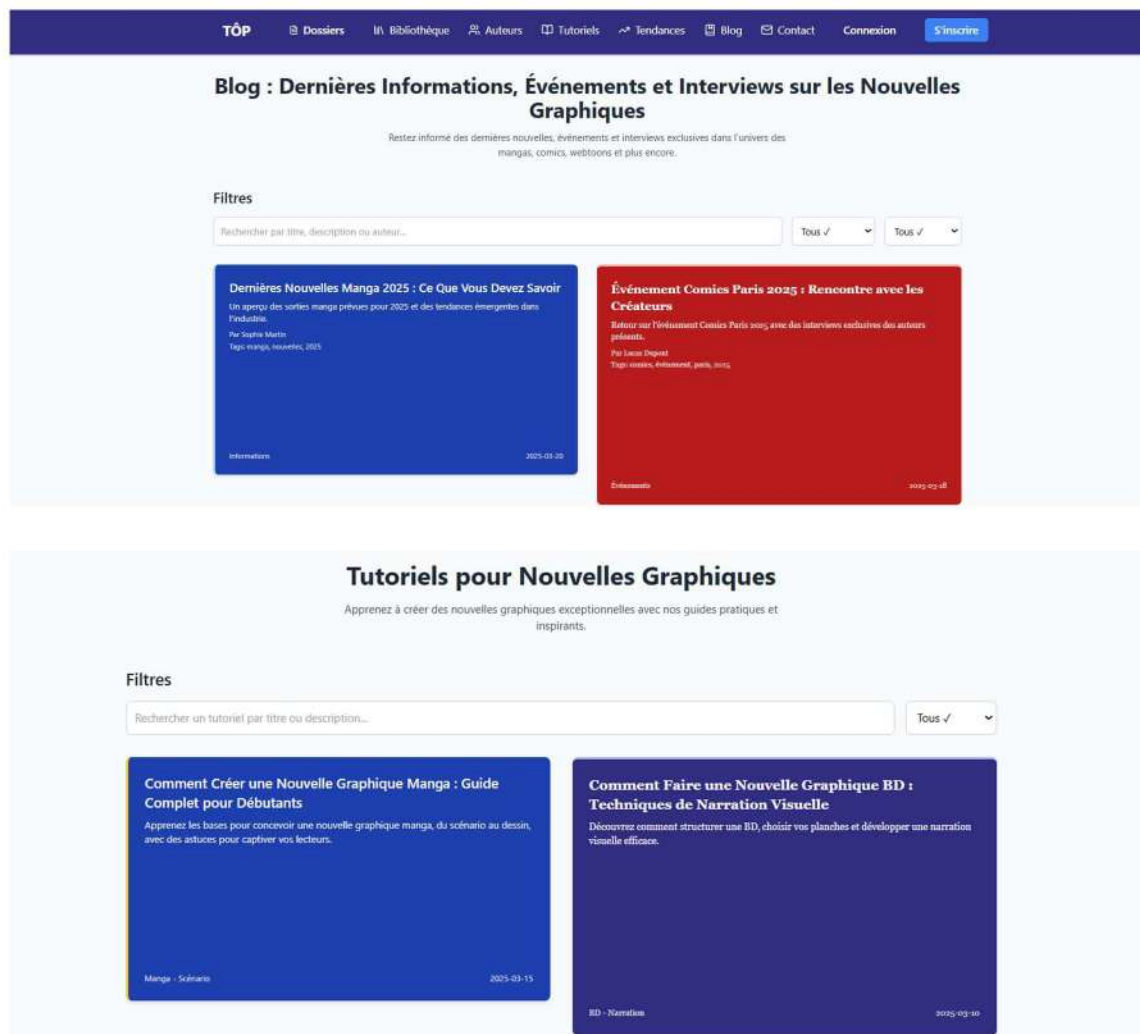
TÔP Dossiers Bibliothèque Auteurs Tutoriels Tendances Blog Contact Connexion S'inscrire

# Blog : Dernières Informations, Événements et Interviews sur les Nouvelles Graphiques

Restez informé des dernières nouvelles, événements et interviews exclusives dans l'univers des mangas, comics, webtoons et plus encore.

Filtres

Rechercher par titre, description ou auteur...

Tous ✓

Tous ✓

Dernières Nouvelles Manga 2025 : Ce Que Vous Devez Savoir

Un aperçu des sorties manga prévues pour 2025 et des tendances émergentes dans l'industrie.

Par Sophie Martin

Tags: manga, nouvelles, 2025

Informations 2025-03-20

Événement Comics Paris 2025 : Rencontre avec les Créateurs

Retour sur l'événement Comics Paris 2025, avec des interviews exclusives des auteurs présents.

Par Lucas Dupont

Tags: comics, événement, paris, 2025

Événements 2025-03-18

# Tutoriels pour Nouvelles Graphiques

Apprenez à créer des nouvelles graphiques exceptionnelles avec nos guides pratiques et inspirants.

Filtres

Rechercher un tutoriel par titre ou description...

Tous ✓

Comment Créer une Nouvelle Graphique Manga : Guide Complet pour Débutants

Apprenez les bases pour concevoir une nouvelle graphique manga, du scénario au dessin, avec des astuces pour captiver vos lecteurs.

Manga - Scénario 2025-03-15

Comment Faire une Nouvelle Graphique BD : Techniques de Narration Visuelle

Découvrez comment structurer une BD, choisir vos planches et développer une narration visuelle efficace.

BD - Narration 2025-03-10